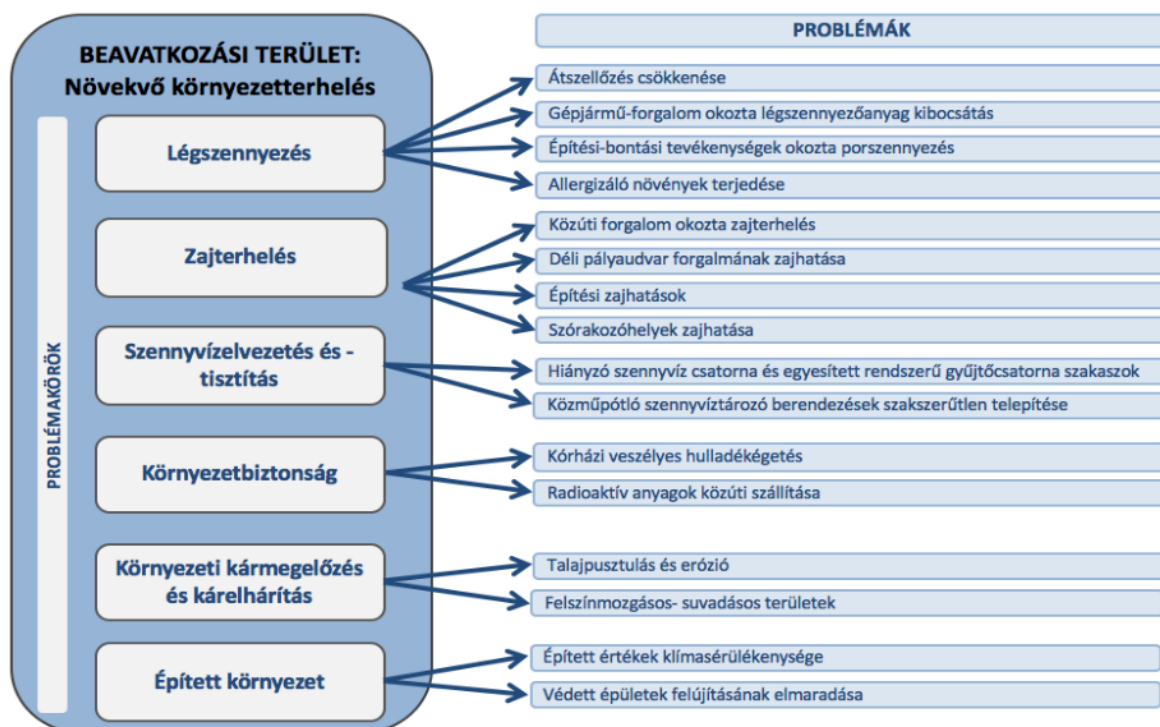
BEAVATKOZÁSI TERÜLET:
Növekvő környezetterhelés

PROBLÉMAKÖRÖK

Légszennyezés

Zajterhelés

Szennyvízelvezetés és -tisztítás

Környezetbiztonság

Környezeti kármegelőzés és kárelhárítás

Épített környezet

PROBLÉMÁK

Átszellőzés csökkenése

Gépjármű-forgalom okozta légszennyezőanyag kibocsátás

Építési-bontási tevékenységek okozta porszennyezés

Allergizáló növények terjedése

Közúti forgalom okozta zajterhelés

Déli pályaudvar forgalmának zajhatása

Építési zajhatások

Szórakozóhelyek zajhatása

Hiányzó szennyvíz csatorna és egyesített rendszerű gyűjtőcsatorna szakaszok

Közműpótló szennyvíztározó berendezések szakszerűtlen telepítése

Kórházi veszélyes hulladékégetés

Radioaktív anyagok közúti szállítása

Talajpusztulás és erózió

Felszínmozgásos- suvadásos területek

Épített értékek klímasérülékenysége

Védett épületek felújításának elmaradása